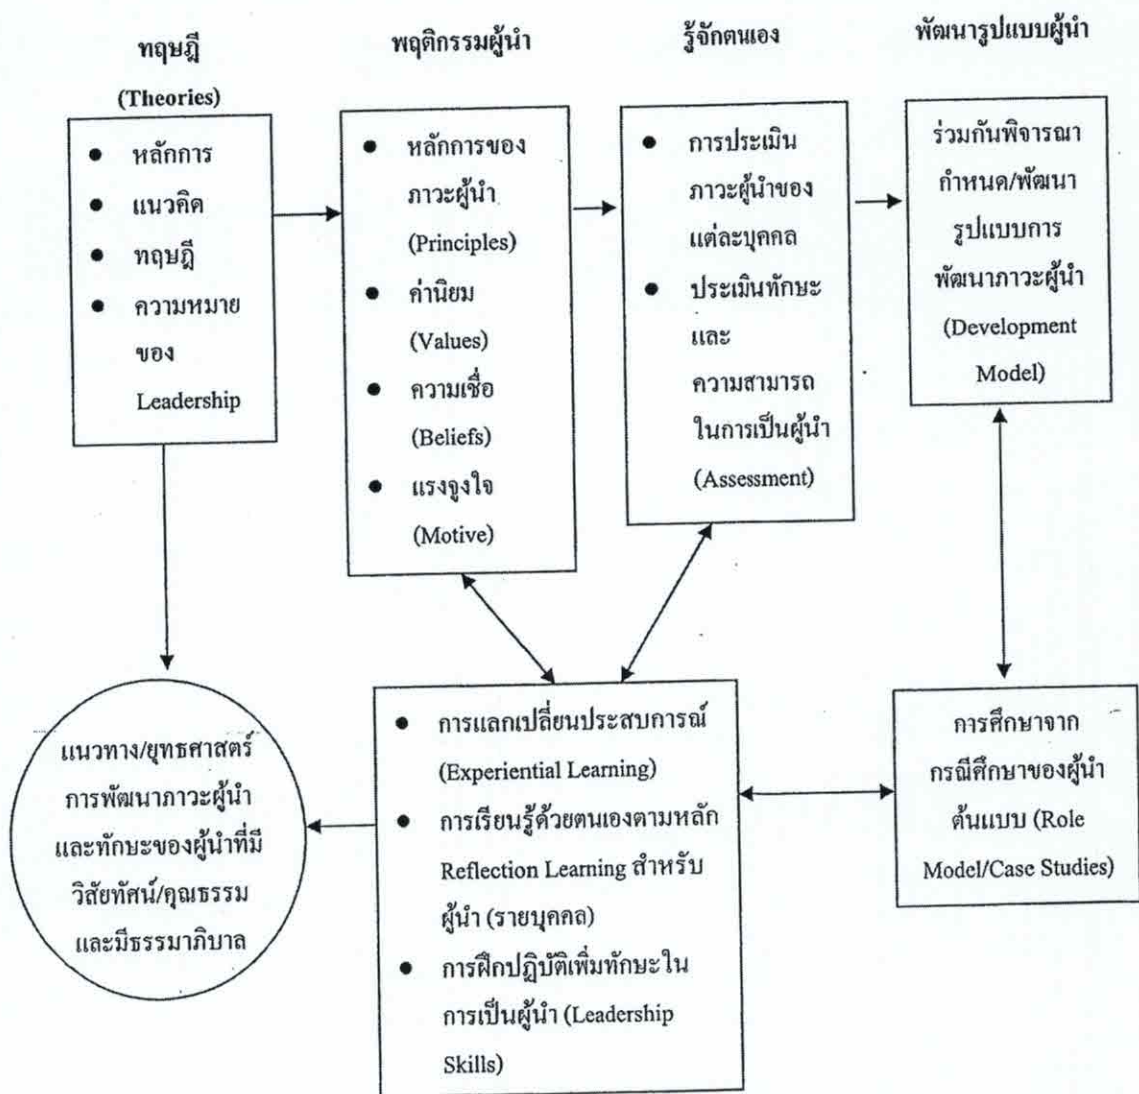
ทฤษฎี

(Theories)

- หลักการ
- แนวคิด
- ทฤษฎี
- ความหมายของ Leadership

พฤติกรรมผู้นำ

- หลักการของภาวะผู้นำ (Principles)
- ค่านิยม (Values)
- ความเชื่อ (Beliefs)
- แรงจูงใจ (Motive)

รู้จักตนเอง

- การประเมินภาวะผู้นำของแต่ละบุคคล
- ประเมินทักษะและความสามารถในการเป็นผู้นำ (Assessment)

พัฒนารูปแบบผู้นำ

ร่วมกันพิจารณากำหนด/พัฒนารูปแบบการพัฒนาภาวะผู้นำ (Development Model)

แนวทาง/ยุทธศาสตร์การพัฒนาภาวะผู้นำและทักษะของผู้นำที่มีวิสัยทัศน์/คุณธรรมและมีธรรมาภิบาล

- การแลกเปลี่ยนประสบการณ์ (Experiential Learning)
- การเรียนรู้ด้วยตนเองตามหลัก Reflection Learning สำหรับผู้นำ (รายบุคคล)
- การฝึกปฏิบัติเพิ่มทักษะในการเป็นผู้นำ (Leadership Skills)

การศึกษาจากกรณีศึกษาของผู้นำต้นแบบ (Role Model/Case Studies)